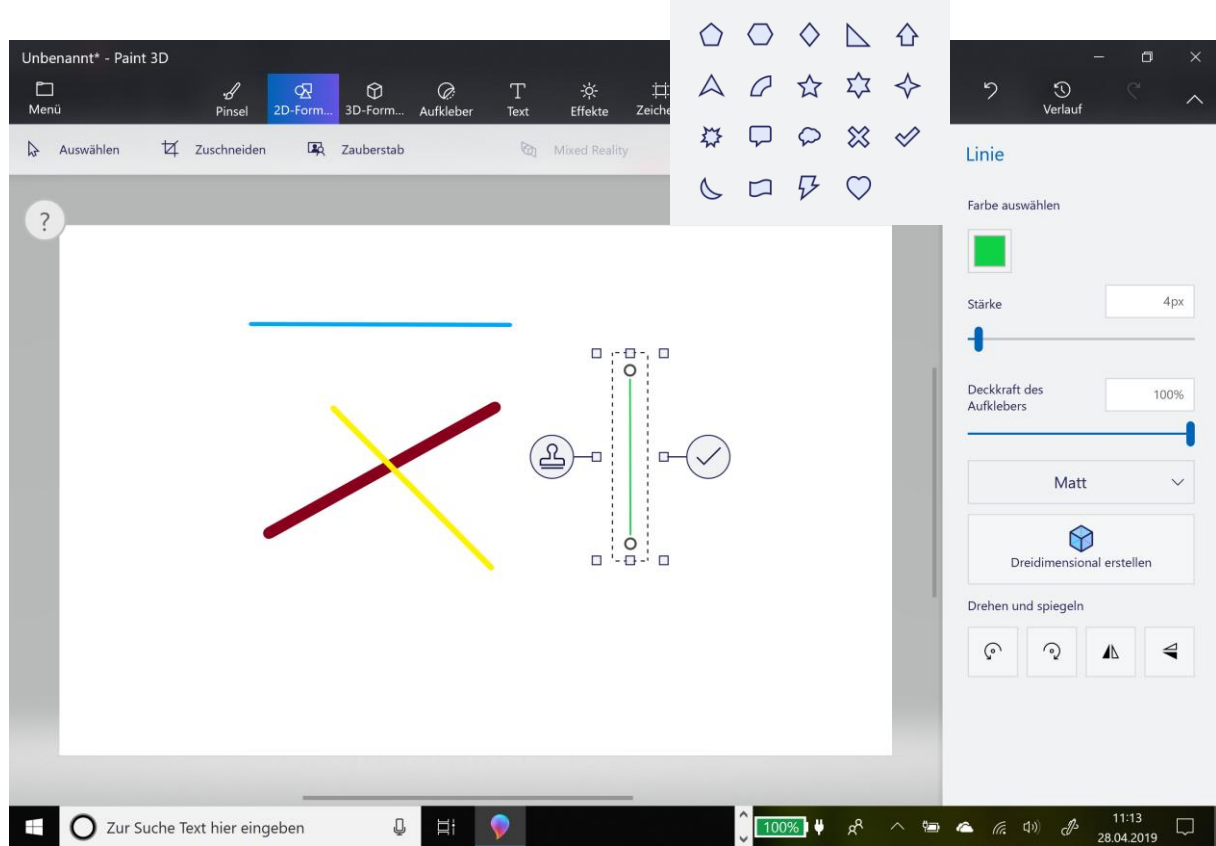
Unbenannt* - Paint 3D

Menü
Pinsel
2D-Form...
3D-Form...
Aufkleber
Text
Effekte
Zeiche

Verlauf

Auswählen
Zuschneiden
Zauberstab
Mixed Reality

?

Linie

Farbe auswählen

Stärke
4px

Deckkraft des Aufklebers
100%

Matt

Dreidimensional erstellen

Drehen und spiegeln

Zur Suche Text hier eingeben

100%

11:13
28.04.2019